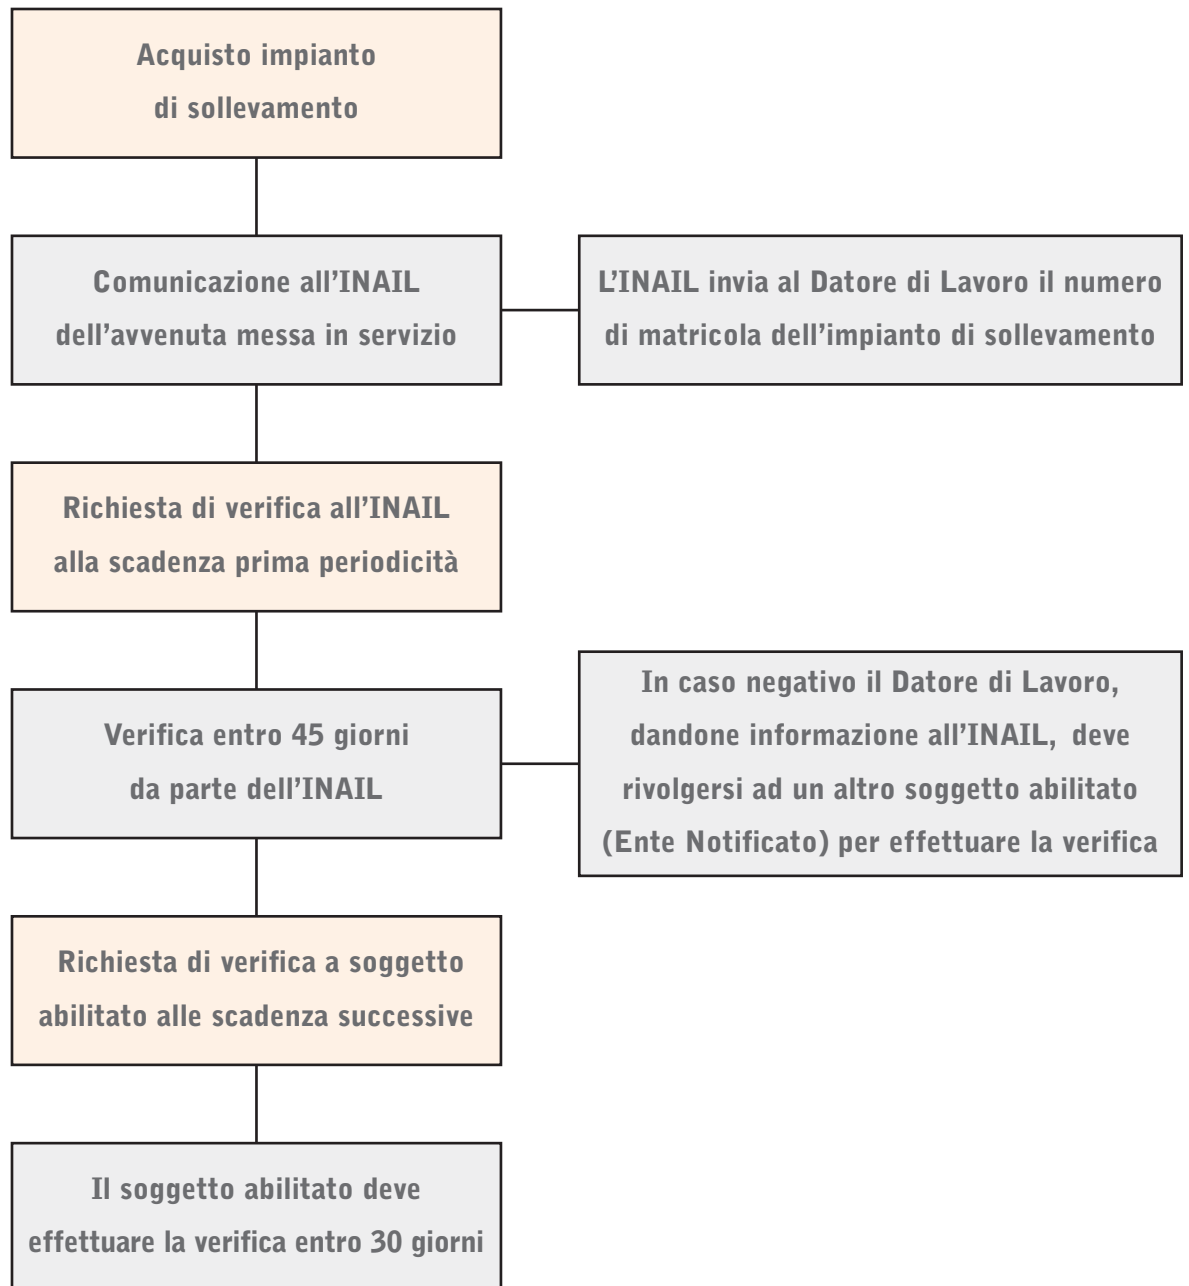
Acquisto impianto di sollevamento

Comunicazione all’INAIL dell’avvenuta messa in servizio

L’INAIL invia al Datore di Lavoro il numero di matricola dell’impianto di sollevamento

Richiesta di verifica all’INAIL alla scadenza prima periodicità

Verifica entro 45 giorni da parte dell’INAIL

In caso negativo il Datore di Lavoro, dandone informazione all’INAIL, deve rivolgersi ad un altro soggetto abilitato (Ente Notificato) per effettuare la verifica

Richiesta di verifica a soggetto abilitato alle scadenza successive

Il soggetto abilitato deve effettuare la verifica entro 30 giorni